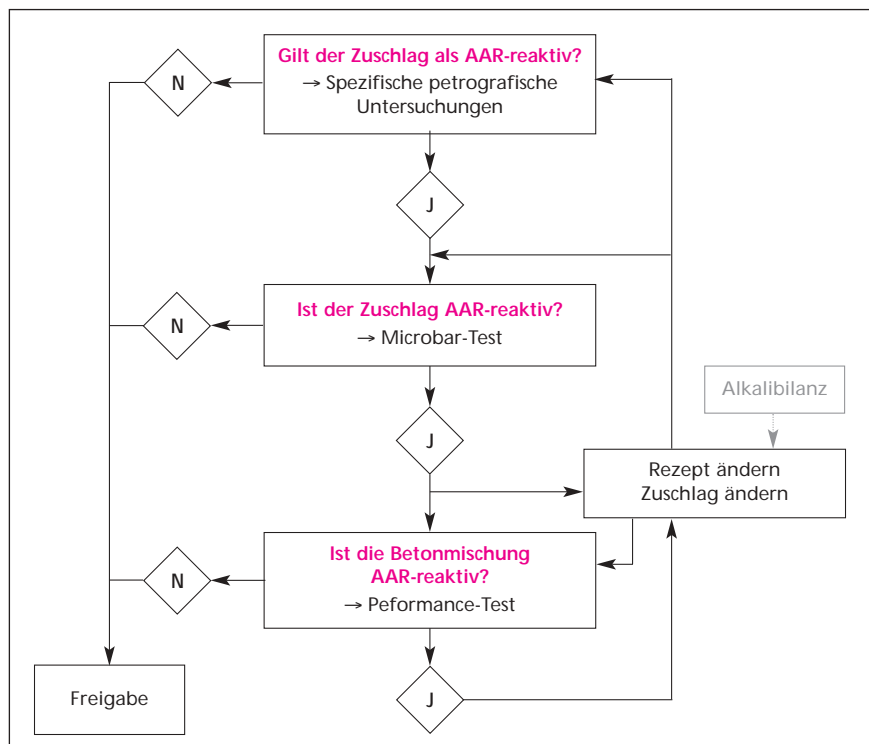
Gilt der Zuschlag als AAR-reaktiv?
→ Spezifische petrografische Untersuchungen

N

J

Ist der Zuschlag AAR-reaktiv?
→ Microbar-Test

N

J

Alkalibilanz

Rezept ändern
Zuschlag ändern

Ist die Betonmischung AAR-reaktiv?
→ Peformance-Test

N

Freigabe

J